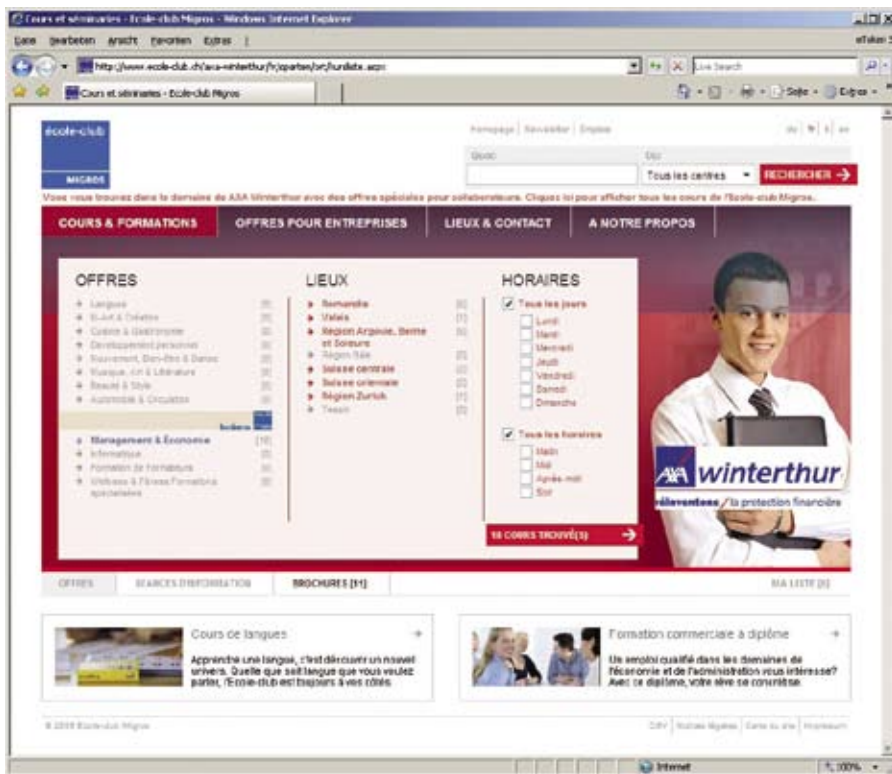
Cours et séminaires - Ecole-club Migros - Windows Internet Explorer

Datei Bearbeiten Ansicht Favoriten Extras ?

http://www.ecole-club.ch/axa-winterthur/fr/sparten/srt/kursliste.aspx

Live Search

Cours et séminaires - Ecole-club Migros

Seite Extras

école-club MIGROS

Homepage | Newsletter | Emploi

de | fr | it | en

Quoi

Où

Tous les centres

RECHERCHER

Vous vous trouvez dans le domaine de AXA Winterthur avec des offres spéciales pour collaborateurs. Cliquez ici pour afficher tous les cours de l'Ecole-club Migros.

COURS & FORMATIONS

OFFRES POUR ENTREPRISES

LIEUX & CONTACT

A NOTRE PROPOS

OFFRES

Langues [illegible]
Bi-Art & Création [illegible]
Cuisine & Gastronomie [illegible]
Développement personnel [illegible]
Mouvement, Bien-être & Danse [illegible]
Musique, Art & Littérature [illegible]
Beauté & Style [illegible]
Automobile & Circulation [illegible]

Management & Economie [18]
Informatique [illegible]
Formation de formateurs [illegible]
Wellness & Fitness Formations spécialisées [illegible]

LIEUX

Romandie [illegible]
Valais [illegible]
Région Argovie, Berne et Soleure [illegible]
Région Bâle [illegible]
Suisse centrale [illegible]
Suisse orientale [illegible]
Région Zurich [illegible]
Tessin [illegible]

HORAIRES

Tous les jours
Lundi
Mardi
Mercredi
Jeudi
Vendredi
Samedi
Dimanche

Toutes les horaires
Matin
Midi
Après-midi
Soir

18 COURS TROUVÉ(S)

AXA winterthur
réinventons / la protection financière

OFFRES

SÉANCES D'INFORMATION

BROCHURES [51]

MA LISTE [0]

Cours de langues

Apprendre une langue, c'est découvrir un nouvel univers. Quelle que soit langue que vous voulez parler, l'Ecole-club est toujours à vos côtés.

Formation commerciale à diplôme

Un emploi qualifié dans les domaines de l'économie et de l'administration vous intéresse? Avec ce diplôme, votre rêve se concrétise.

© 2008 Ecole-club Migros

CGV | Notices légales | Carte du site | Impressum

Internet

100%